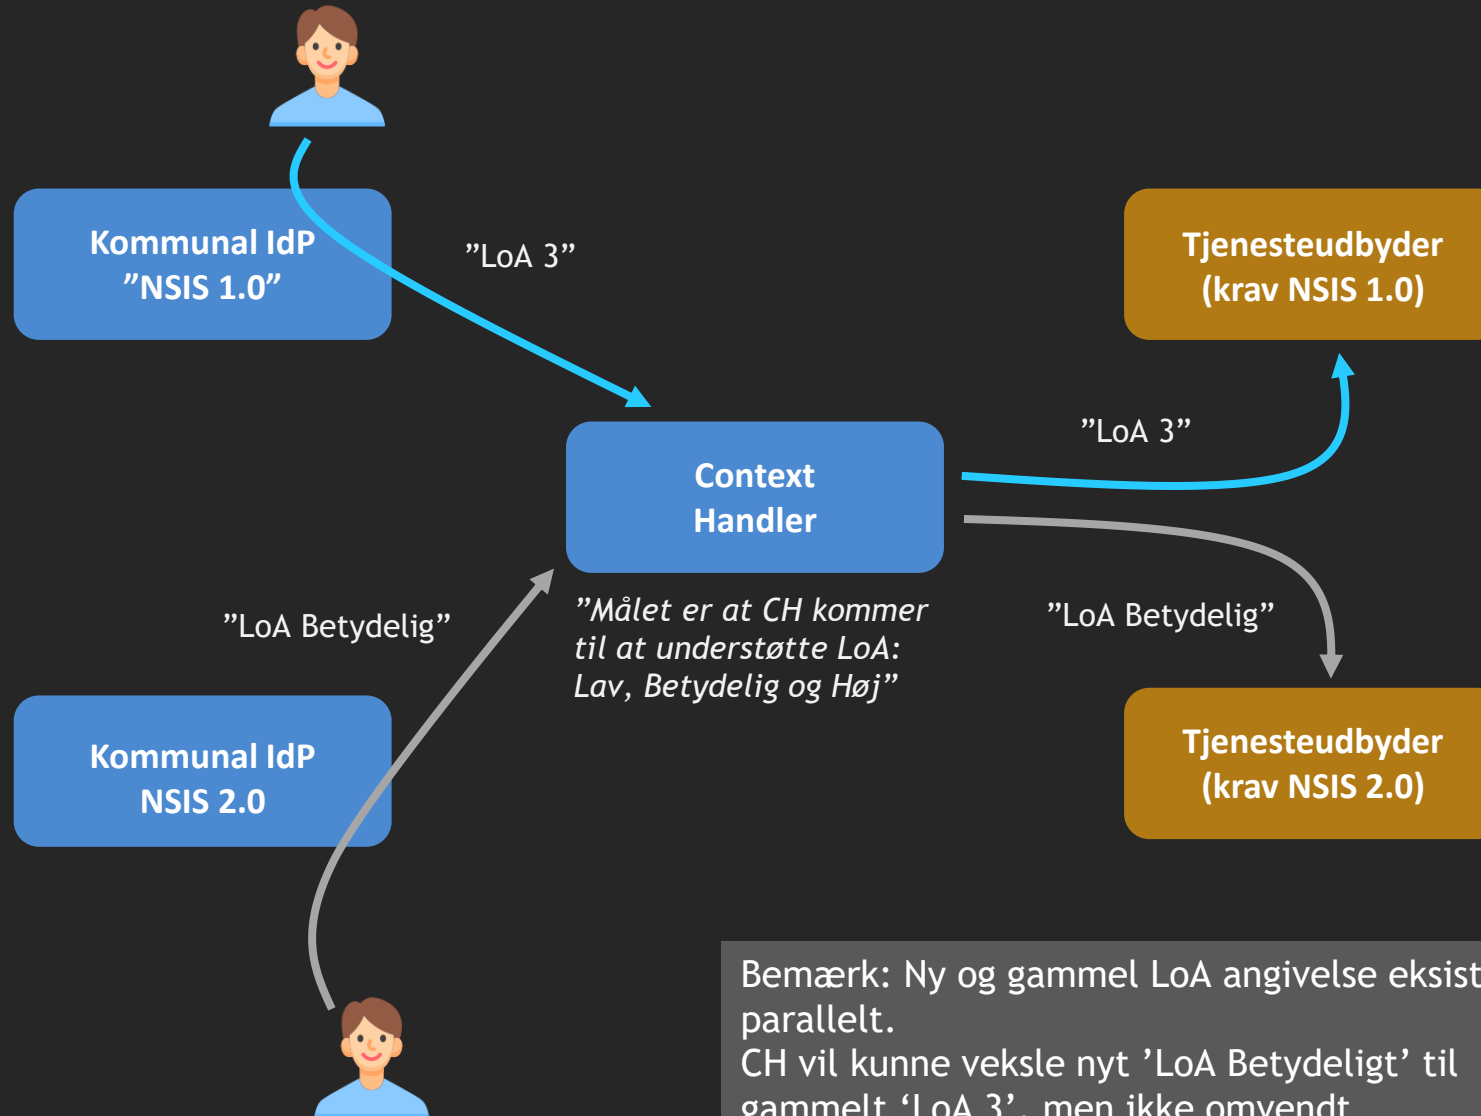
Kommunal IdP
”NSIS 1.0”

”LoA 3”

Tjenesteudbyder
(krav NSIS 1.0)

”LoA 3”

Context
Handler

”Målet er at CH kommer til at understøtte LoA: Lav, Betydelig og Høj”

”LoA Betydelig”

”LoA Betydelig”

Kommunal IdP
NSIS 2.0

Tjenesteudbyder
(krav NSIS 2.0)

Bemærk: Ny og gammel LoA angivelse eksist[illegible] parallelt.
CH vil kunne veksle nyt ’LoA Betydeligt’ til gammelt ‘LoA 3’, men ikke omvendt